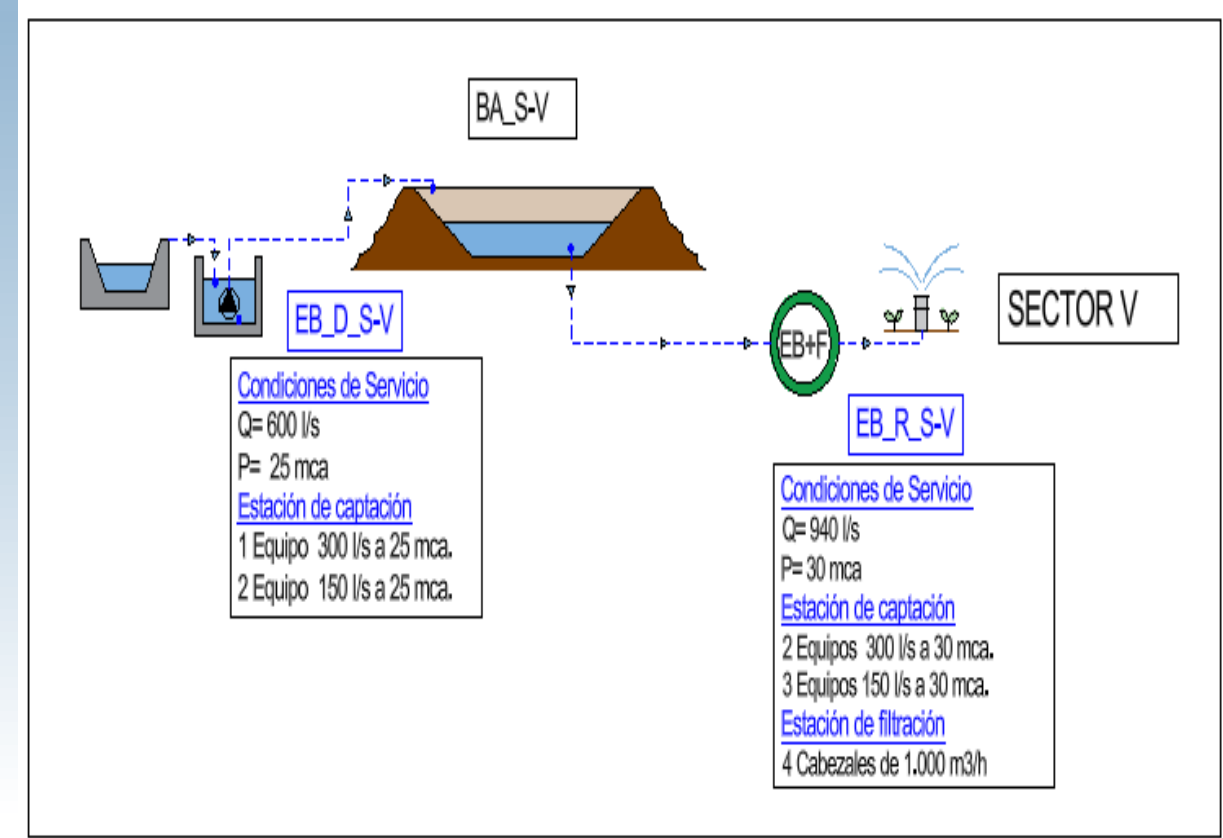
BA_S-V

EB_D_S-V

Condiciones de Servicio
Q= 600 l/s
P= 25 mca
Estación de captación
1 Equipo 300 l/s a 25 mca.
2 Equipo 150 l/s a 25 mca.

EB+F

SECTOR V

EB_R_S-V

Condiciones de Servicio
Q= 940 l/s
P= 30 mca
Estación de captación
2 Equipos 300 l/s a 30 mca.
3 Equipos 150 l/s a 30 mca.
Estación de filtración
4 Cabezales de 1.000 m3/h